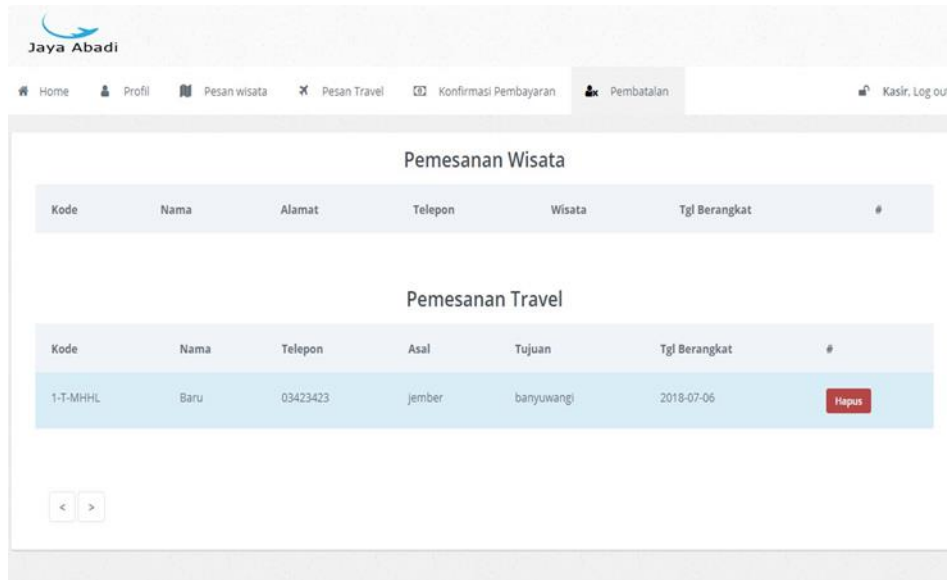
Jaya Abadi

Home Profil Pesan wisata Pesan Travel Konfirmasi Pembayaran Pembatalan Kasir. Log out

Pemesanan Wisata

| Kode | Nama | Alamat | Telepon | Wisata | Tgl Berangkat | # |
|---|---|---|---|---|---|---|

Pemesanan Travel

| Kode | Nama | Telepon | Asal | Tujuan | Tgl Berangkat | # |
|---|---|---|---|---|---|---|
| 1-T-MHHL | Baru | 03423423 | jember | banyuwangi | 2018-07-06 | Hapus |

< >